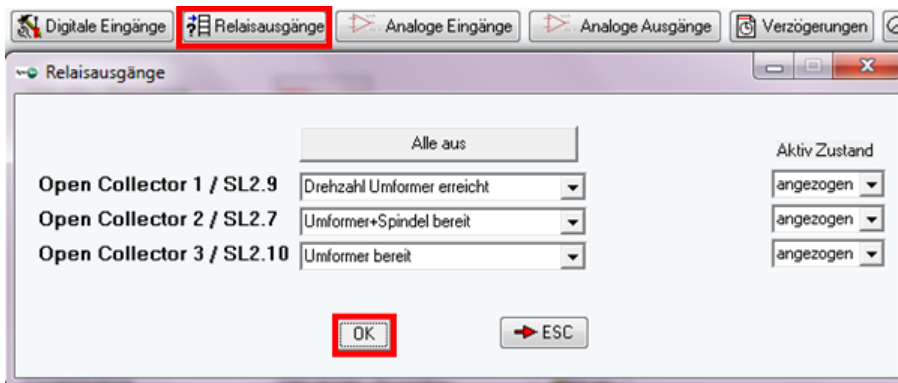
Digitale Eingänge | Relaisausgänge | Analoge Eingänge | Analoge Ausgänge | Verzögerungen

Relaisausgänge

Alle aus

Aktiv Zustand

Open Collector 1 / SL2.9 | Drehzahl Umformer erreicht | angezogen
Open Collector 2 / SL2.7 | Umformer+Spindel bereit | angezogen
Open Collector 3 / SL2.10 | Umformer bereit | angezogen

OK

ESC